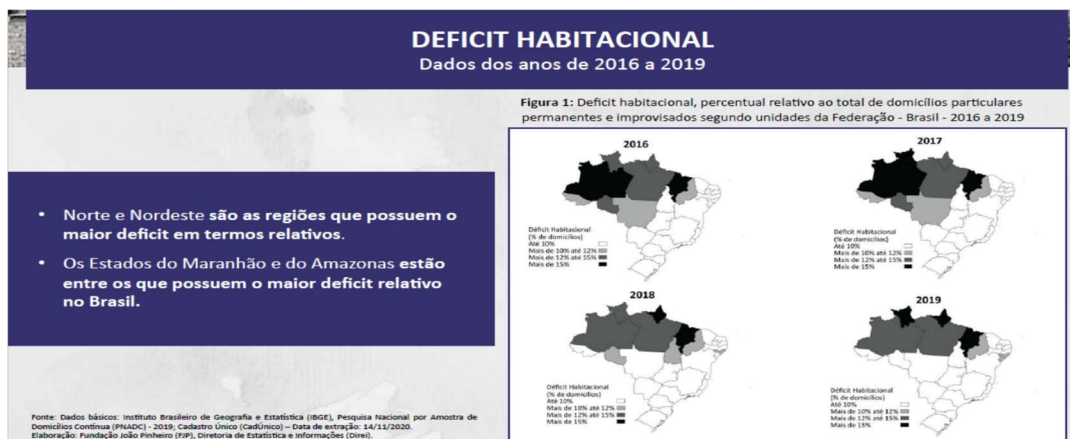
DEFICIT HABITACIONAL
Dados dos anos de 2016 a 2019

Figura 1: Deficit habitacional, percentual relativo ao total de domicílios particulares permanentes e improvisados segundo unidades da Federação - Brasil - 2016 a 2019

2016
Déficit Habitacional
(% de domicílios)
Até 10%
Mais de 10% até 12%
Mais de 12% até 15%
Mais de 15%

2017
Déficit Habitacional
(% de domicílios)
Até 10%
Mais de 10% até 12%
Mais de 12% até 15%
Mais de 15%

2018
Déficit Habitacional
(% de domicílios)
Até 10%
Mais de 10% até 12%
Mais de 12% até 15%
Mais de 15%

2019
Déficit Habitacional
(% de domicílios)
Até 10%
Mais de 10% até 12%
Mais de 12% até 15%
Mais de 15%

• Norte e Nordeste são as regiões que possuem o maior deficit em termos relativos.
• Os Estados do Maranhão e do Amazonas estão entre os que possuem o maior deficit relativo no Brasil.

Fonte: Dados básicos: Instituto Brasileiro de Geografia e Estatística (IBGE), Pesquisa Nacional por Amostra de Domicílios Contínua (PNADC) - 2019; Cadastro Único (CadÚnico) – Data de extração: 14/11/2020.
Elaboração: Fundação João Pinheiro (FJP), Diretoria de Estatística e Informações (Direi).